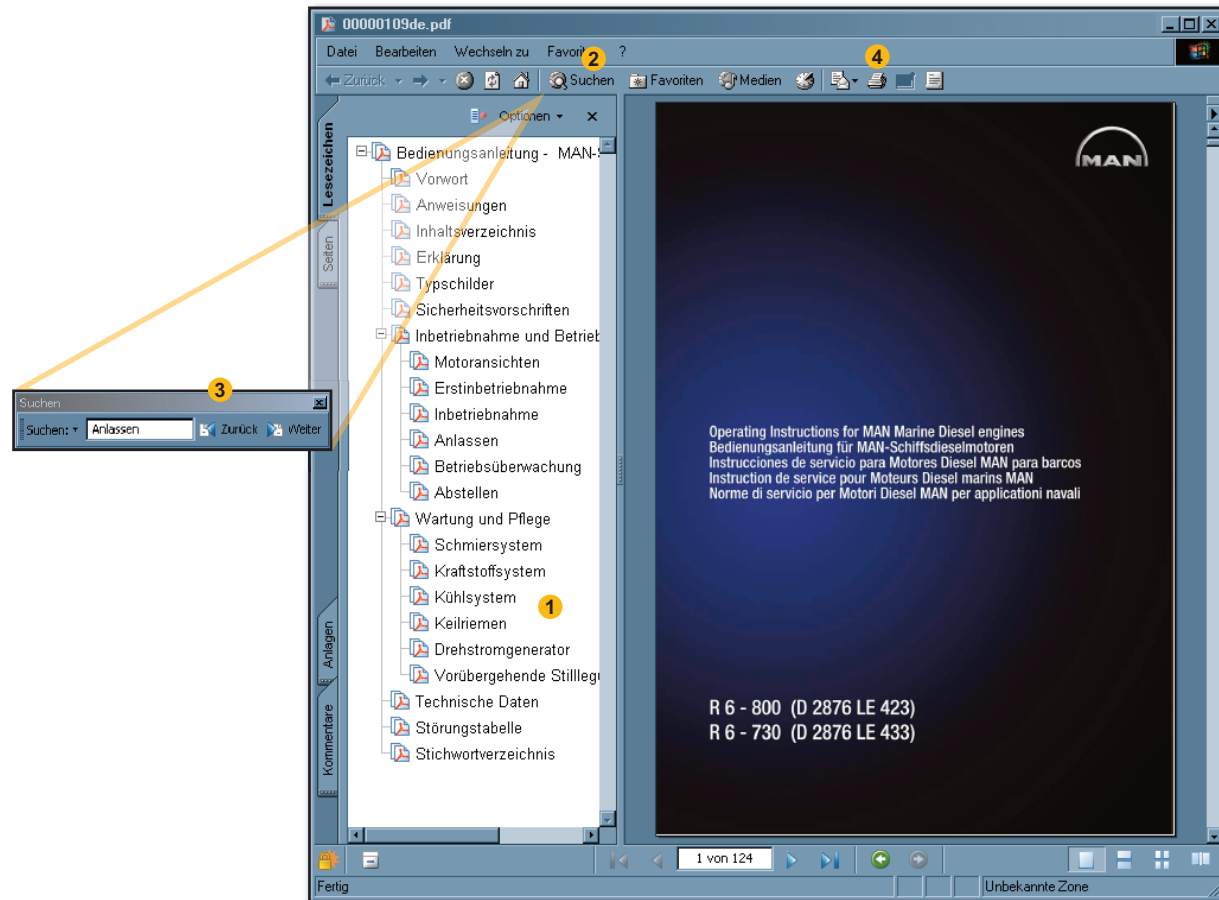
00000109de.pdf

Datei Bearbeiten Wechseln zu Favoriten ?

2

4

Zurück Suchen Favoriten Medien

Optionen

Lesezeichen

Seiten

Anlagen

Kommentare

Bedienungsanleitung - MAN-S
Vorwort
Anweisungen
Inhaltsverzeichnis
Erklärung
Typschilder
Sicherheitsvorschriften
Inbetriebnahme und Betrieb
Motoransichten
Erstinbetriebnahme
Inbetriebnahme
Anlassen
Betriebsüberwachung
Abstellen
Wartung und Pflege
Schmiersystem
Kraftstoffsystem
Kühlsystem
Keilriemen
Drehstromgenerator
Vorübergehende Stilllegu
Technische Daten
Störungstabelle
Stichwortverzeichnis

1

3

Suchen

Suchen: Anlassen Zurück Weiter

MAN

Operating Instructions for MAN Marine Diesel engines
Bedienungsanleitung für MAN-Schiffsdieselmotoren
Instrucciones de servicio para Motores Diesel MAN para barcos
Instruction de service pour Moteurs Diesel marins MAN
Norme di servicio per Motori Diesel MAN per applicationi navali

R 6 - 800 (D 2876 LE 423)
R 6 - 730 (D 2876 LE 433)

1 von 124

Fertig

Unbekannte Zone